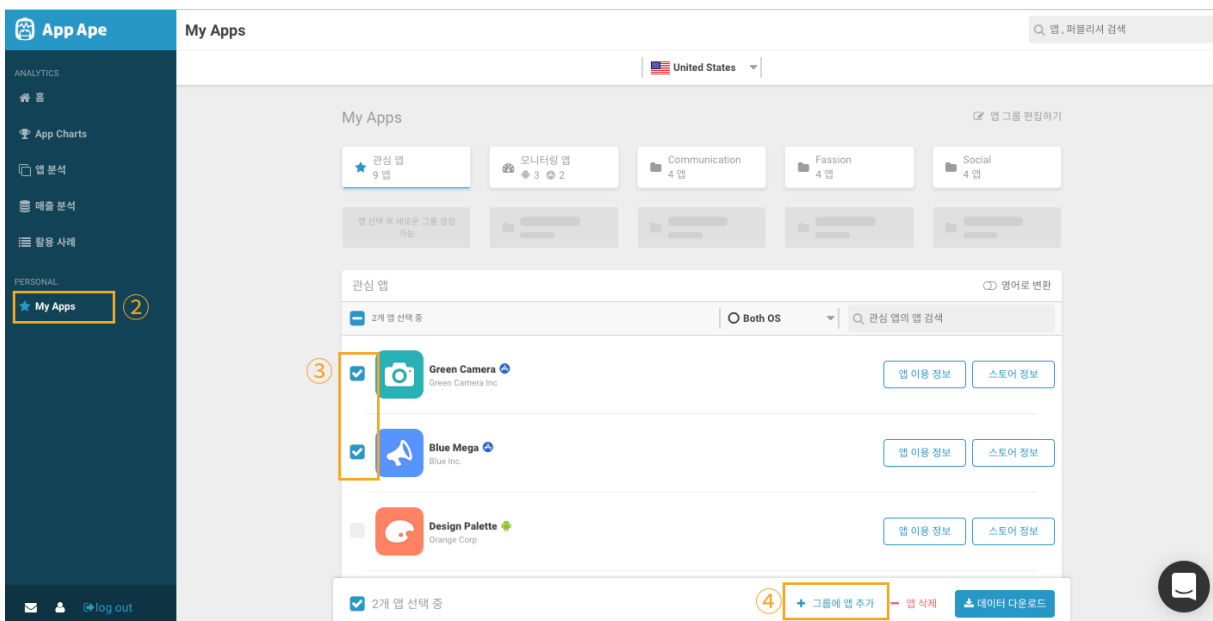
App Ape

ANALYTICS

홈

App Charts

앱 분석

매출 분석

활용 사례

PERSONAL

My Apps

②

log out

My Apps

앱, 퍼블리셔 검색

United States

My Apps

앱 그룹 편집하기

관심 앱
9 앱

모니터링 앱
3 2

Communication
4 앱

Fassion
4 앱

Social
4 앱

앱 선택 후 새로운 그룹 생성 가능

관심 앱

영어로 변환

2개 앱 선택 중

Both OS

관심 앱의 앱 검색

③

Green Camera
Green Camera Inc

앱 이용 정보

스토어 정보

Blue Mega
Blue Inc.

앱 이용 정보

스토어 정보

Design Palette
Orange Corp

앱 이용 정보

스토어 정보

2개 앱 선택 중

④

+ 그룹에 앱 추가

– 앱 삭제

데이터 다운로드